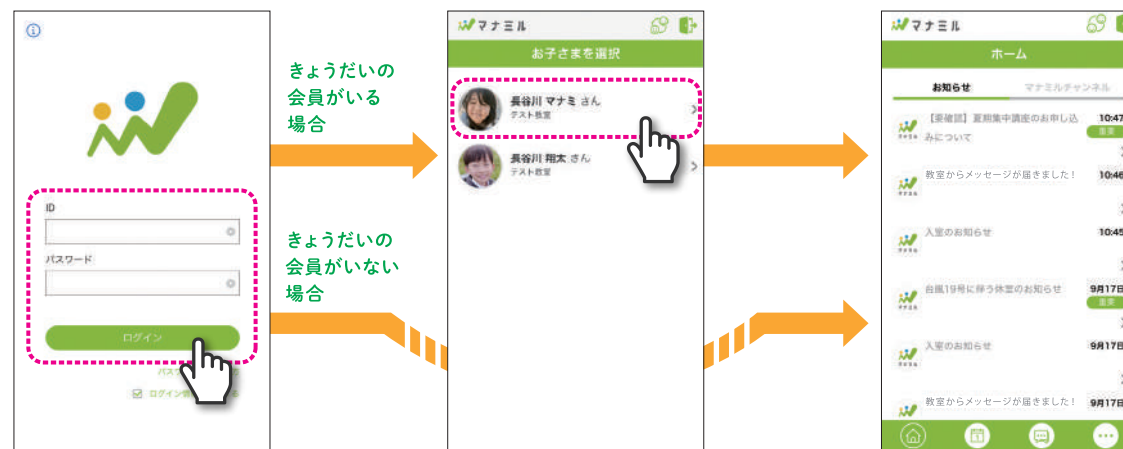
ID

パスワード

ログイン

パスワ

ログイン

きょうだいの会員がいる場合

きょうだいの会員がいない場合

マナミル

お子さまを選択

長谷川 マナミ さん
テスト教室

長谷川 翔太 さん
テスト教室

マナミル

ホーム

お知らせ

マナミルチャンネル

【要確認】夏期集中講座のお申し込みについて
10:47
重要

教室からメッセージが届きました！
10:46

入室のお知らせ
10:45

台風19号に伴う休室のお知らせ
9月17日
重要

入室のお知らせ
9月17日

教室からメッセージが届きました！
9月17日